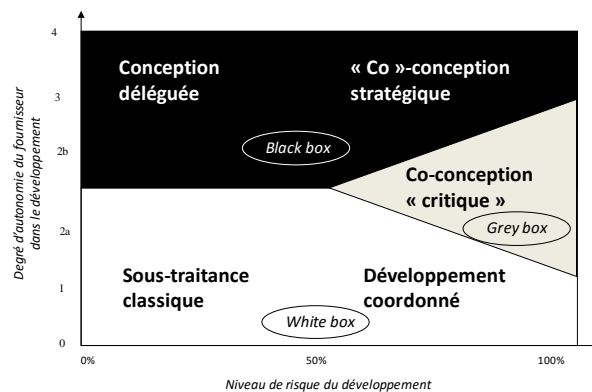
4
3
2b
2a
1
0

Degré d'autonomie du fournisseur dans le développement

Conception déleguée

« Co »-conception stratégique

Black box

Co-conception « critique »

Grey box

Sous-traitance classique

Développement coordonné

White box

0%
50%
100%

Niveau de risque du développement